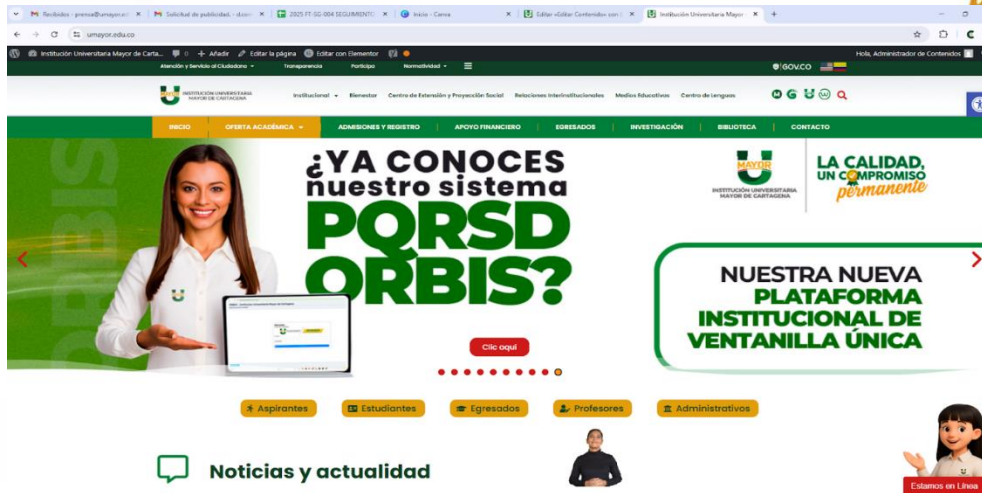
Recibidos - prensa@umayor.ed × | Solicitud de publicidad - daison × | 2025 FT-SG-004 SEGUIMIENTO × | Inicio - Canva × | Editar «Editar Contenidos» con × | Institución Universitaria Mayor × | +

umayor.edu.co

Institución Universitaria Mayor de Carta... 0 + Añadir Editar la página Editar con Elementor
Hola, Administrador de Contenidos

Atención y Servicio al Ciudadano Transparencia Participa Normatividad
GOV.CO

INSTITUCIÓN UNIVERSITARIA MAYOR DE CARTAGENA
Institucional Bienestar Centro de Extensión y Proyección Social Relaciones Interinstitucionales Medios Educativos Centro de Lenguas

INICIO OFERTA ACADÉMICA ADMISIONES Y REGISTRO APOYO FINANCIERO EGRESADOS INVESTIGACIÓN BIBLIOTECA CONTACTO

¿YA CONOCES nuestro sistema PQRSD ORBIS?

MAYOR
INSTITUCIÓN UNIVERSITARIA MAYOR DE CARTAGENA

LA CALIDAD, UN COMPROMISO permanente

NUESTRA NUEVA PLATAFORMA INSTITUCIONAL DE VENTANILLA ÚNICA

Clic aquí

Aspirantes Estudiantes Egresados Profesores Administrativos

Noticias y actualidad

Estamos en Línea